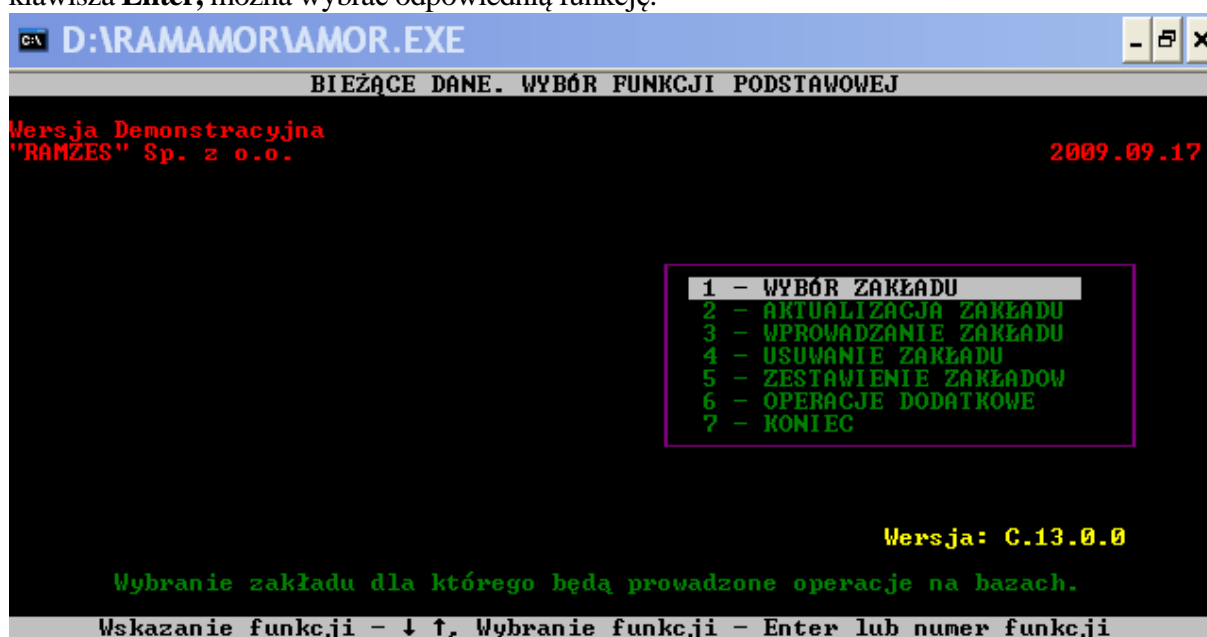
klawisza **Enter,** można wybrać odpowiednią funkcję.

D:\RAMAMOR\AMOR.EXE

BIEŻĄCE DANE. WYBÓR FUNKCJI PODSTAWOWEJ

Wersja Demonstracyjna
"RAMZES" Sp. z o.o.

2009.09.17

1 - WYBÓR ZAKŁADU
2 - AKTUALIZACJA ZAKŁADU
3 - WPROWADZANIE ZAKŁADU
4 - USUWANIE ZAKŁADU
5 - ZESTAWIENIE ZAKŁADOW
6 - OPERACJE DODATKOWE
7 - KONIEC

Wersja: C.13.0.0

Wybranie zakładu dla którego będą prowadzone operacje na bazach.

Wskazanie funkcji - ↓ ↑, Wybranie funkcji - Enter lub numer funkcji